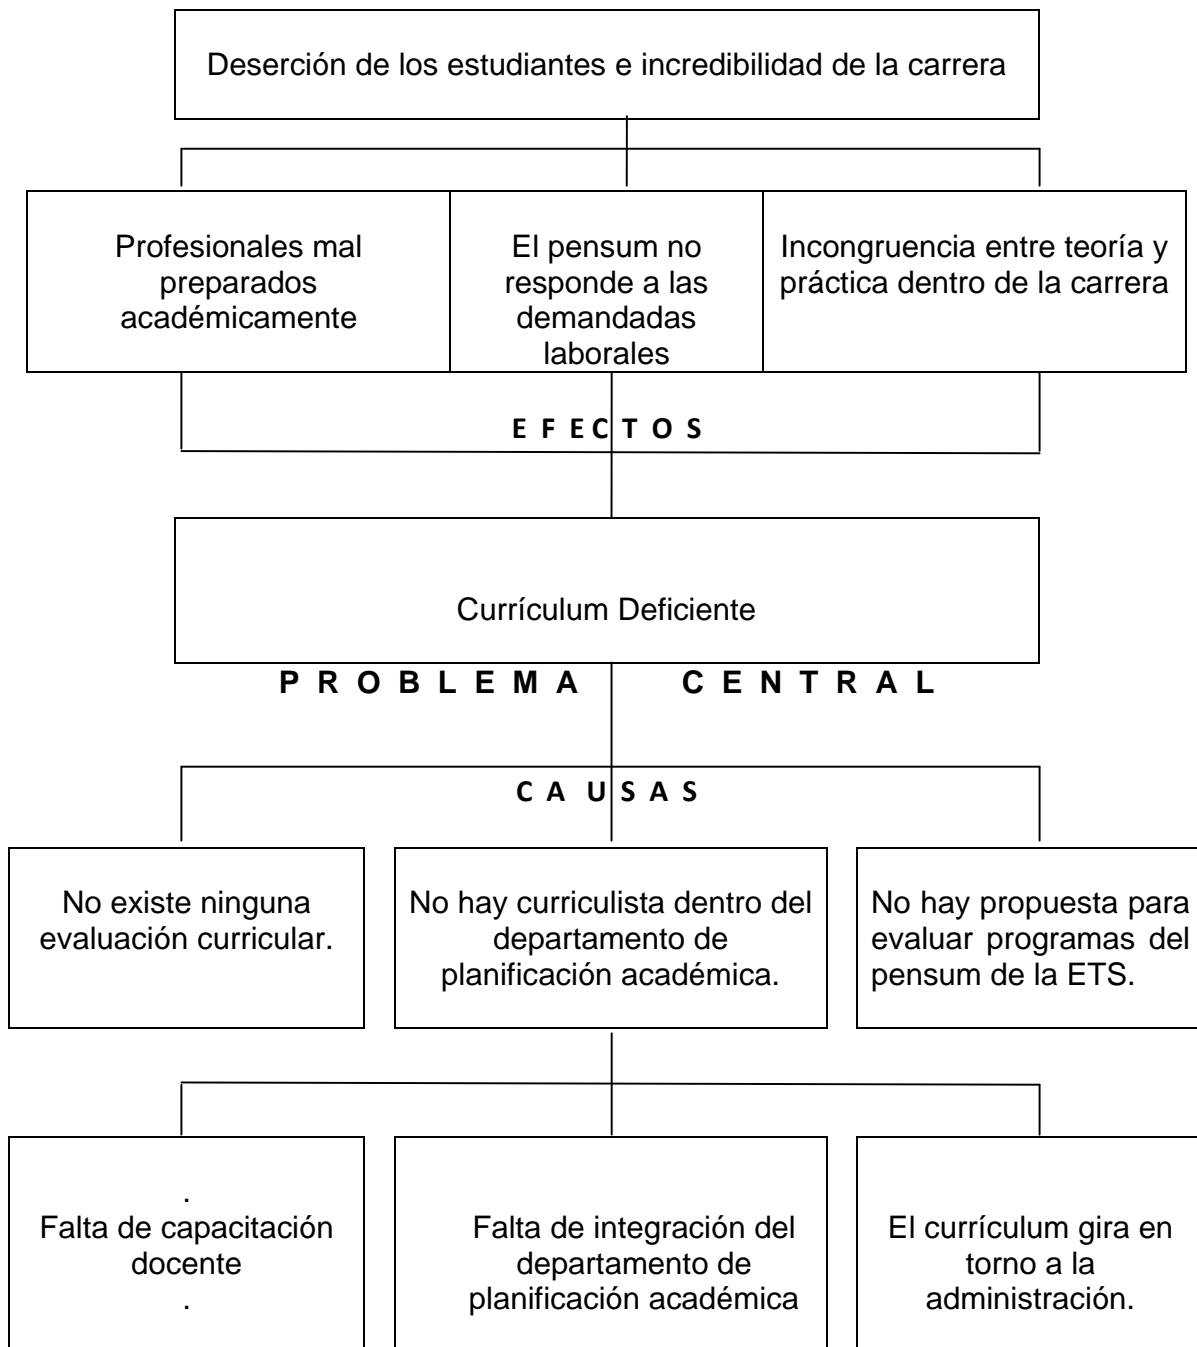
Deserción de los estudiantes e incredibilidad de la carrera

Profesionales mal preparados académicamente

El pensum no responde a las demandadas laborales

Incongruencia entre teoría y práctica dentro de la carrera

E F E C T O S

Currículum Deficiente

P R O B L E M A C E N T R A L

C A U S A S

No existe ninguna evaluación curricular.

No hay curriculista dentro del departamento de planificación académica.

No hay propuesta para evaluar programas del pensum de la ETS.

.
Falta de capacitación docente
.

Falta de integración del departamento de planificación académica

El currículum gira en torno a la administración.